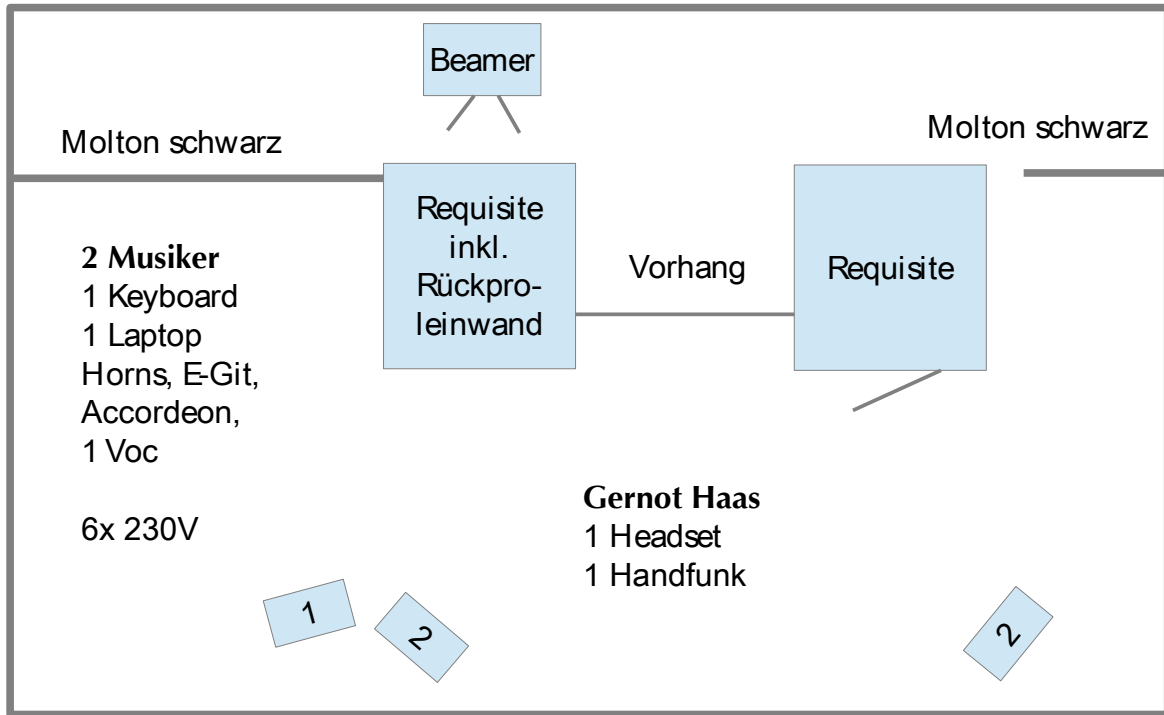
Beamer

Molton schwarz

Molton schwarz

Requisite inkl. Rückproleinwand

Vorhang

Requisite

**2 Musiker**
1 Keyboard
1 Laptop
Horns, E-Git, Accordeon,
1 Voc

6x 230V

**Gernot Haas**
1 Headset
1 Handfunk

1

2

2